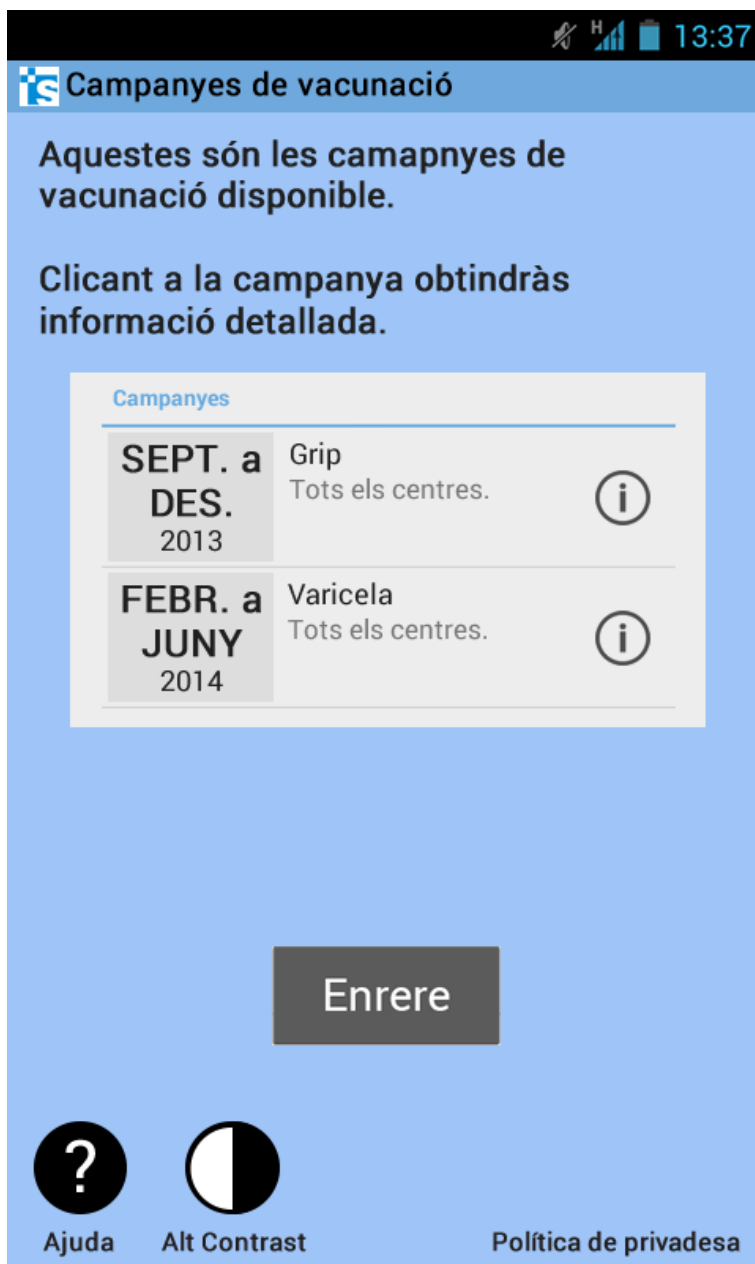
H 13:37

Campanyes de vacunació

Aquestes són les camapnyes de vacunació disponible.

Clicant a la campanya obtindràs informació detallada.

Campanyes

SEPT. a DES. 2013 Grip Tots els centres.

FEBR. a JUNY 2014 Varicela Tots els centres.

Enrere

Ajuda

Alt Contrast

Política de privadesa